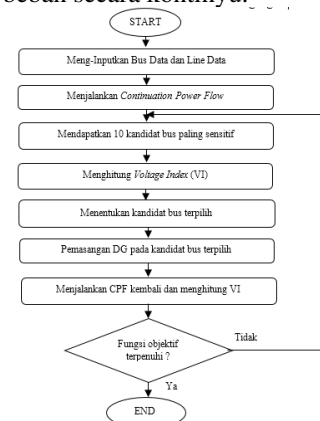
sebah secara kontinya.

START

Meng-Inputkan Bus Data dan Line Data

Menjalankan *Continuation Power Flow*

Mendapatkan 10 kandidat bus paling sensitif

Menghitung *Voltage Index* (VI)

Menentukan kandidat bus terpilih

Pemasangan DG pada kandidat bus terpilih

Menjalankan CPF kembali dan menghitung VI

Fungsi objektif terpenuhi ?

Tidak

Ya

END